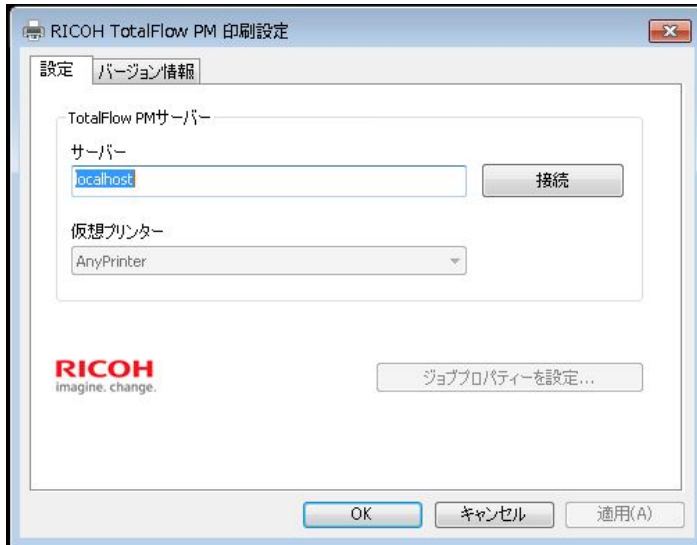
RICOH TotalFlow PM 印刷設定

設定 バージョン情報

TotalFlow PMサーバー

サーバー

localhost

接続

仮想プリンター

AnyPrinter

RICOH
imagine. change.

ジョブプロパティーを設定...

OK キャンセル 適用(A)